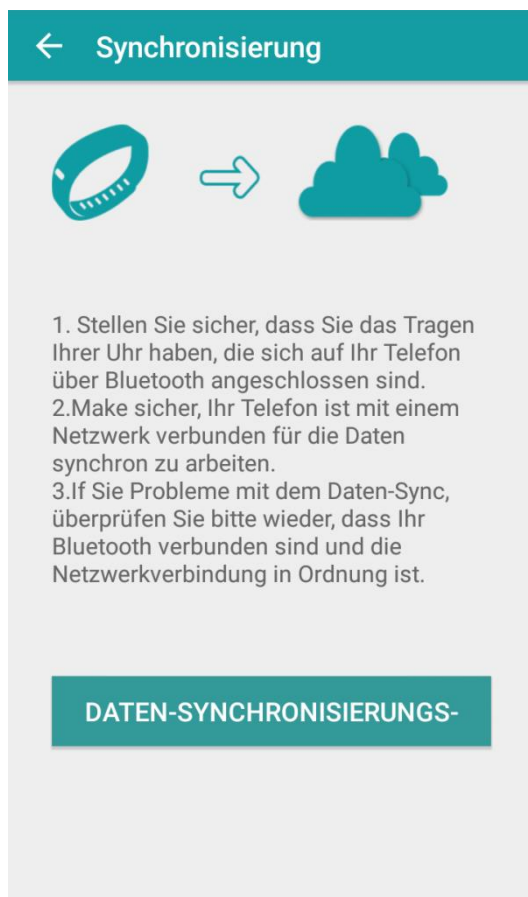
← Synchronisierung

1. Stellen Sie sicher, dass Sie das Tragen Ihrer Uhr haben, die sich auf Ihr Telefon über Bluetooth angeschlossen sind.
2.Make sicher, Ihr Telefon ist mit einem Netzwerk verbunden für die Daten synchron zu arbeiten.
3.If Sie Probleme mit dem Daten-Sync, überprüfen Sie bitte wieder, dass Ihr Bluetooth verbunden sind und die Netzwerkverbindung in Ordnung ist.

DATEN-SYNCHRONISIERUNGS-